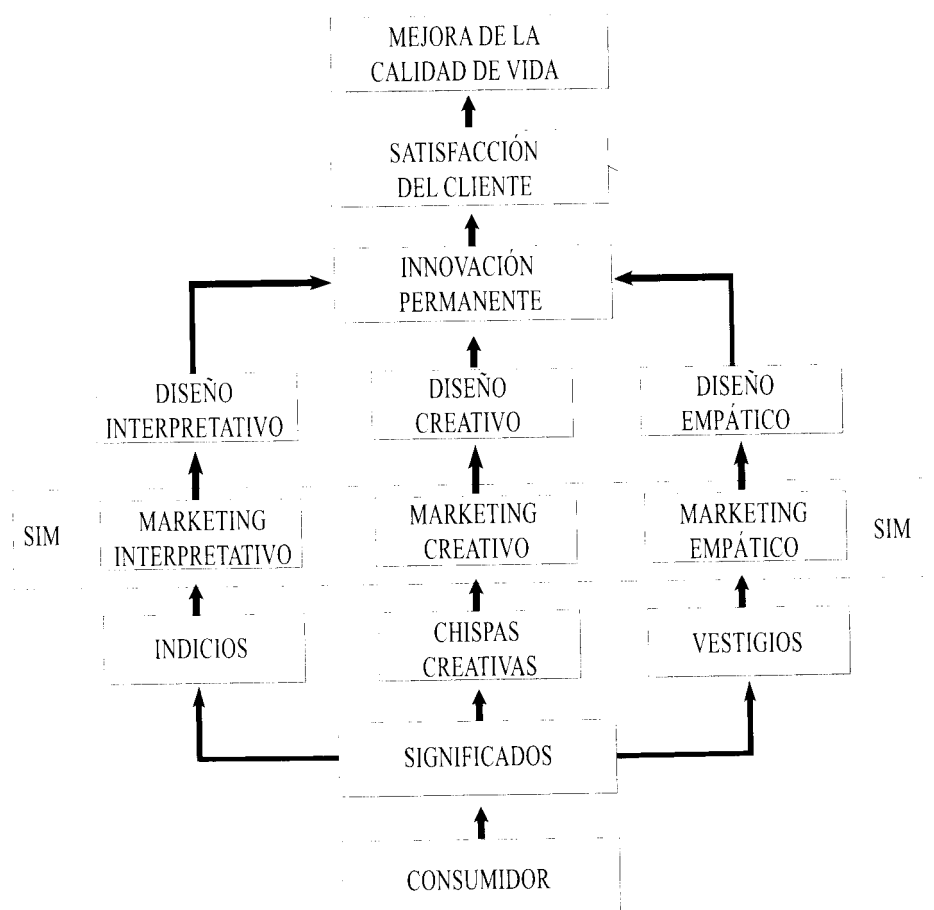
MEJORA DE LA CALIDAD DE VIDA

SATISFACCIÓN DEL CLIENTE

INNOVACIÓN PERMANENTE

DISEÑO INTERPRETATIVO

DISEÑO CREATIVO

DISEÑO EMPÁTICO

SIM

MARKETING INTERPRETATIVO

MARKETING CREATIVO

MARKETING EMPÁTICO

SIM

INDICIOS

CHISPAS CREATIVAS

VESTIGIOS

SIGNIFICADOS

CONSUMIDOR